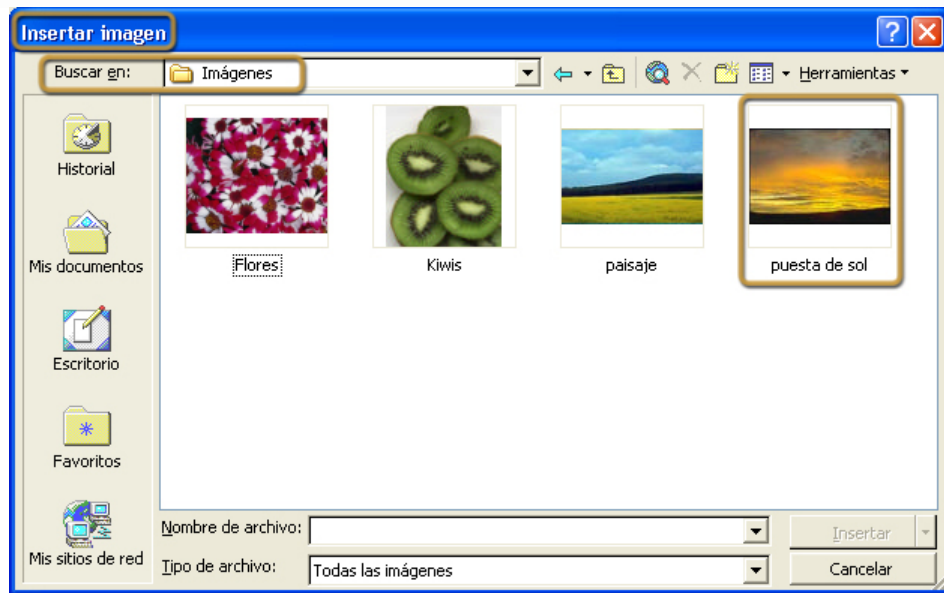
Insertar imagen

Buscar en: Imágenes

Herramientas

Historial

Mis documentos

Escritorio

Favoritos

Mis sitios de red

Flores

Kiwis

paisaje

puesta de sol

Nombre de archivo:

Tipo de archivo: Todas las imágenes

Insertar

Cancelar